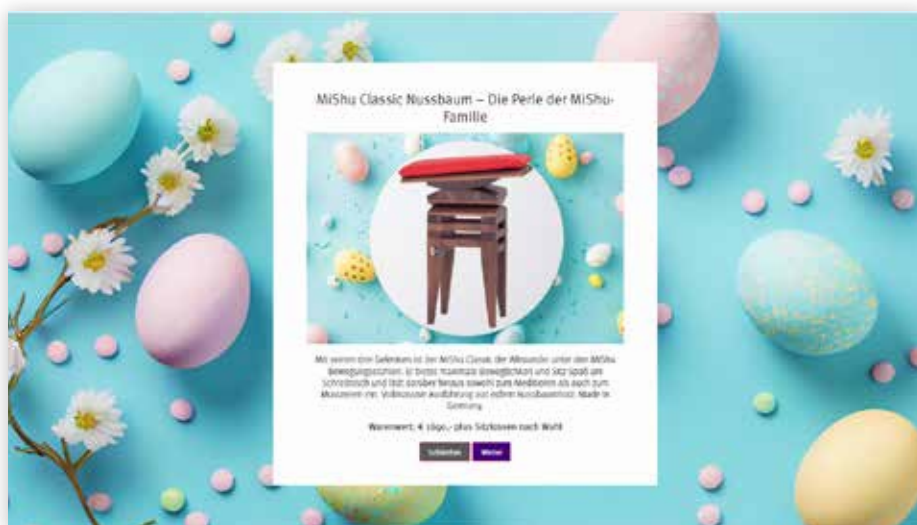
MiShu Classic Nussbaum – Die Perle der MiShu-Familie

Mit seinen drei Gelenken ist der MiShu Classic der Allrounder unter den MiShu Bewegungshockern. Er bietet maximale Beweglichkeit und Sitz-Spaß am Schreibtisch und lädt darüber hinaus sowohl zum Meditieren als auch zum Musizieren ein. Vollmassive Ausführung aus edlem Nussbaumholz. Made in Germany.

Warenwert: € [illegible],- plus Sitzkissen nach Wahl

Schließen Weiter